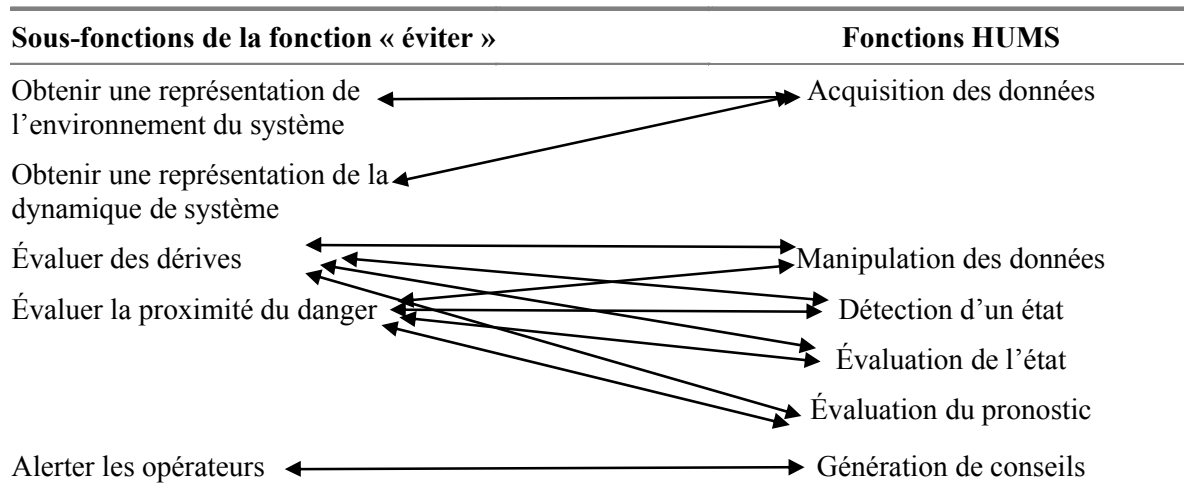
| Sous-fonctions de la fonction « éviter » | Fonctions HUMS |
|---|---|
| Obtenir une représentation de l'environnement du système | Acquisition des données |
| Obtenir une représentation de la dynamique de système | |
| Évaluer des dérives | Manipulation des données |
| Évaluer la proximité du danger | Détection d'un état |
| | Évaluation de l'état |
| | Évaluation du pronostic |
| Alerter les opérateurs | Génération de conseils |